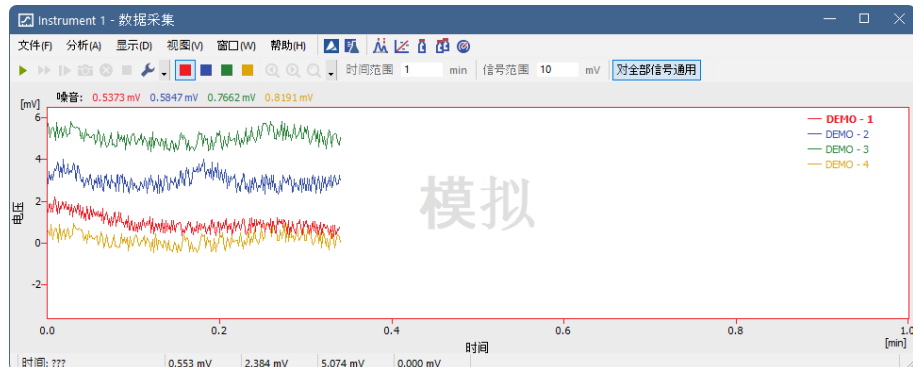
Instrument 1 - 数据采集

文件(F) 分析(A) 显示(D) 视图(V) 窗口(W) 帮助(H)

时间范围 1 min 信号范围 10 mV 对全部信号通用

噪音: 0.5373 mV 0.5847 mV 0.7662 mV 0.8191 mV

[mV]
6
4
2
0
-2

电压

模拟

DEMO - 1
DEMO - 2
DEMO - 3
DEMO - 4

0.0 0.2 0.4 0.6 0.8 1.0
时间
[min]

时间: ??? 0.553 mV 2.384 mV 5.074 mV 0.000 mV